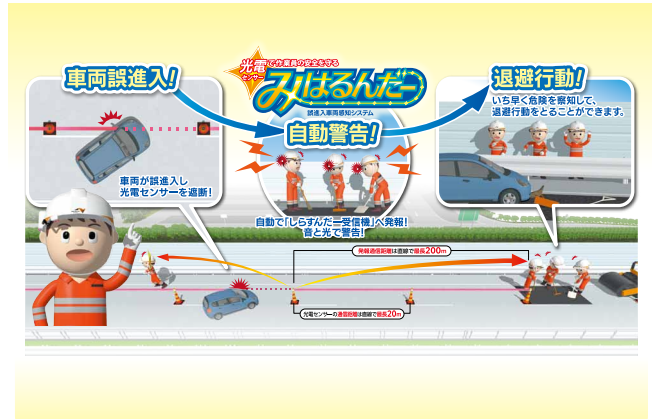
光電 センサー で作業員の安全を守る
みはるんだー
誤進入車両感知システム

車両誤進入!

車両が誤進入し
光電センサーを遮断!

自動警告!

自動で「しらすんだー受信機」へ発報!
音と光で警告!

退避行動!

いち早く危険を察知して、
退避行動をとることができます。

発報通信距離は直線で最長200m

光電センサーの遮断距離は直線で最長20m